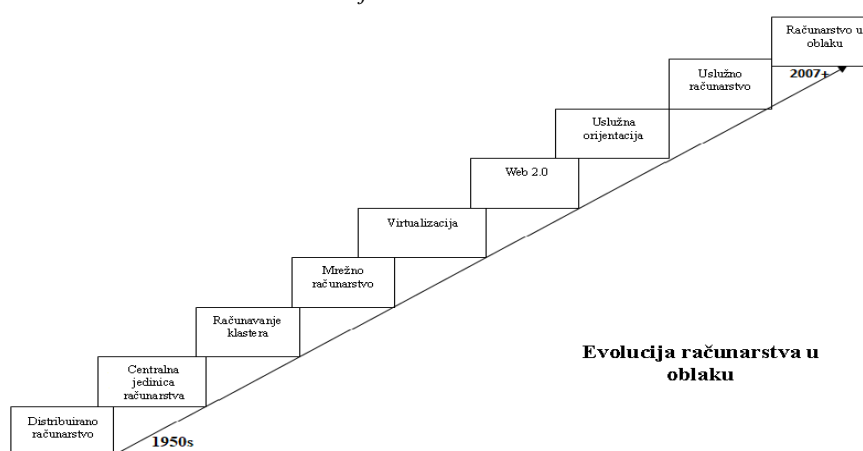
Računarstvo u oblaku

2007+

Uslužno računarstvo

Uslužna orijentacija

Web 2.0

Virtualizacija

Mrežno računarstvo

Računavanje klastera

Centralna jedinica računarstva

Distribuirano računarstvo

1950s

Evolucija računarstva u oblaku